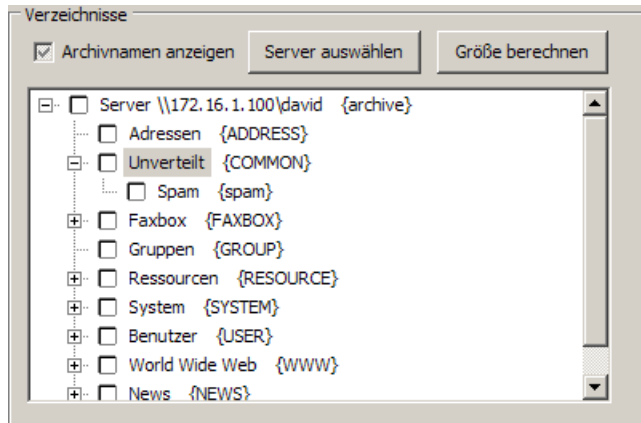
Verzeichnisse

Archivnamen anzeigen

Server auswählen

Größe berechnen

Server \\172.16.1.100\david {archive}
Adressen {ADDRESS}
Unverteilt {COMMON}
Spam {spam}
Faxbox {FAXBOX}
Gruppen {GROUP}
Ressourcen {RESOURCE}
System {SYSTEM}
Benutzer {USER}
World Wide Web {WWW}
News {NEWS}